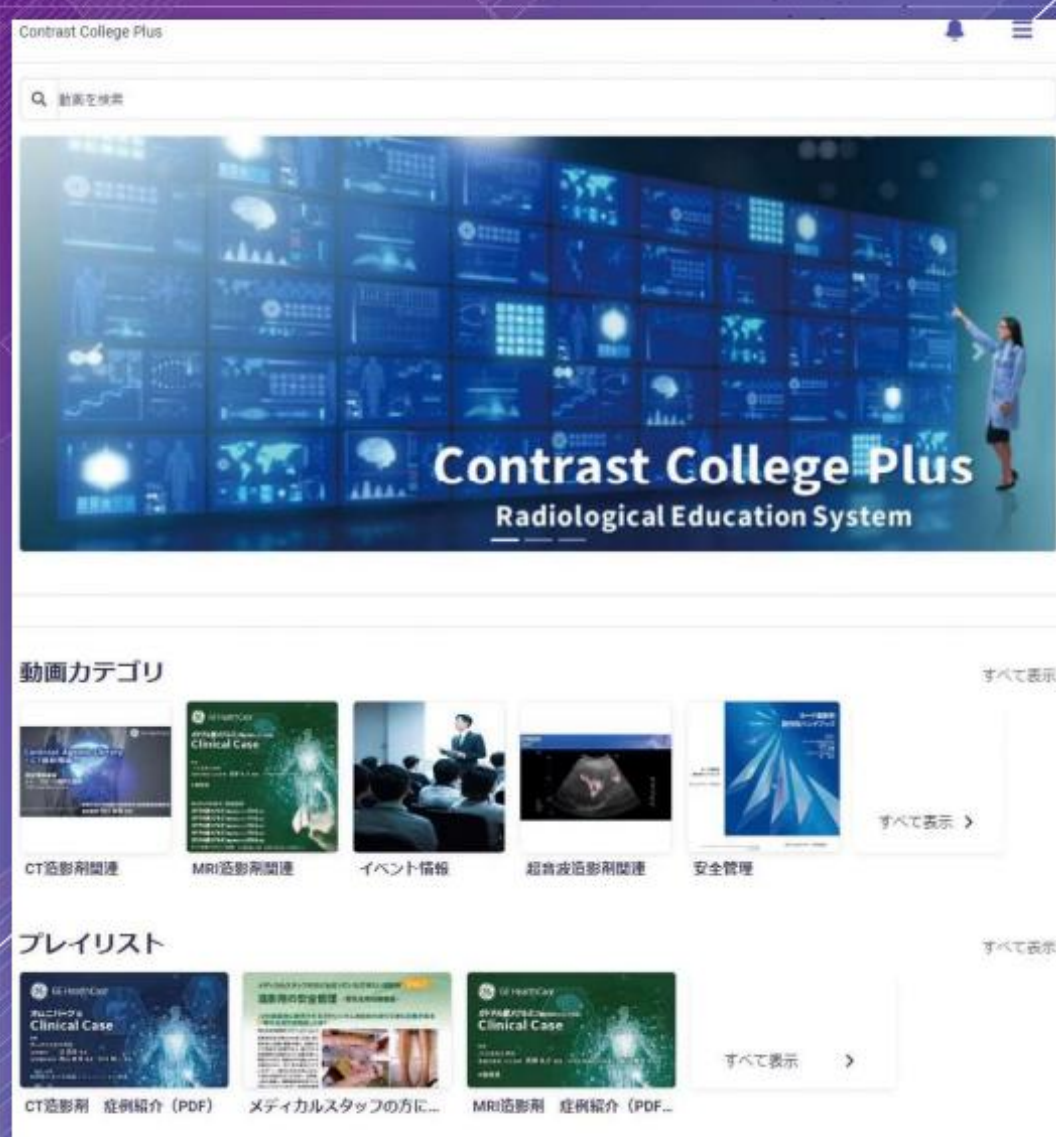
Contrast College Plus

動画を検索

Contrast College Plus
Radiological Education System

動画カテゴリ

すべて表示

Clinical Case

すべて表示 >

CT造影剤関連

MRI造影剤関連

イベント情報

超音波造影剤関連

安全管理

プレイリスト

すべて表示

GE HealthCare
Clinical Case

造影剤の安全管理

GE HealthCare
Clinical Case

すべて表示 >

CT造影剤　症例紹介（PDF）

メディカルスタッフの方に...

MRI造影剤　症例紹介（PDF...